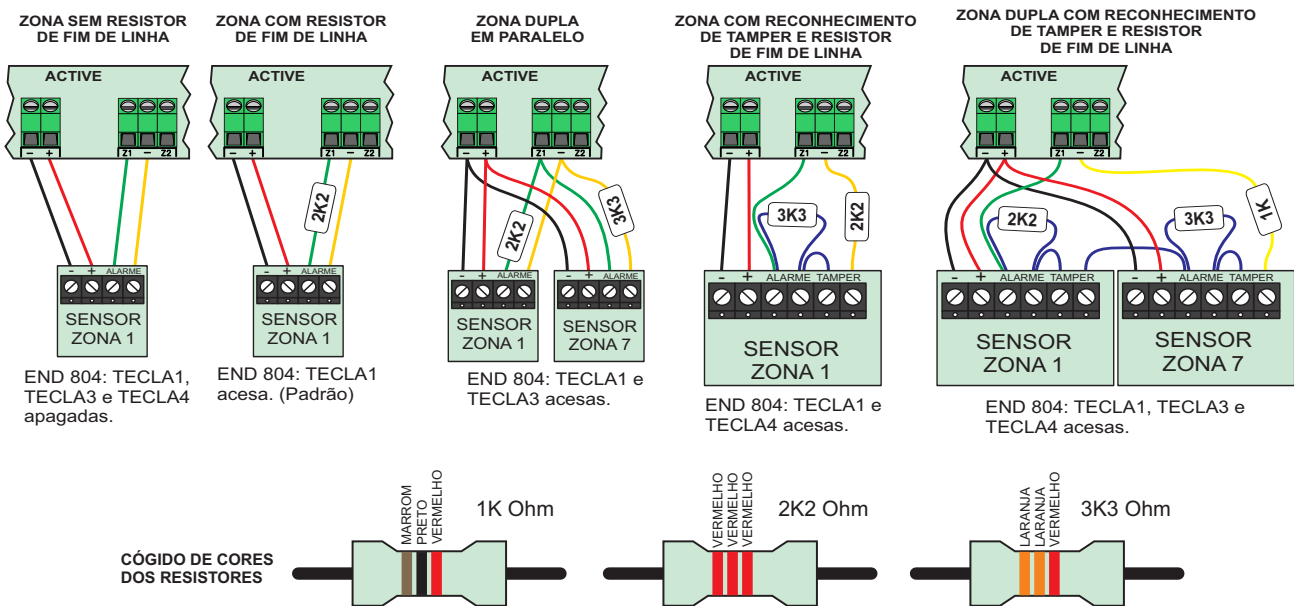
ZONA SEM RESISTOR DE FIM DE LINHA

ACTIVE

– + Z1 – Z2

- + ALARME

SENSOR ZONA 1

END 804: TECLA1, TECLA3 e TECLA4 apagadas.

ZONA COM RESISTOR DE FIM DE LINHA

ACTIVE

– + Z1 – Z2

2K2

- + ALARME

SENSOR ZONA 1

END 804: TECLA1 acesa. (Padrão)

ZONA DUPLA EM PARALELO

ACTIVE

– + Z1 – Z2

2K2

3K3

- + ALARME

SENSOR ZONA 1

- + ALARME

SENSOR ZONA 7

END 804: TECLA1 e TECLA3 acesas.

ZONA COM RECONHECIMENTO DE TAMPER E RESISTOR DE FIM DE LINHA

ACTIVE

– + Z1 – Z2

3K3

2K2

- + ALARME TAMPER

SENSOR ZONA 1

END 804: TECLA1 e TECLA4 acesas.

ZONA DUPLA COM RECONHECIMENTO DE TAMPER E RESISTOR DE FIM DE LINHA

ACTIVE

– + Z1 – Z2

2K2

3K3

1K

- + ALARME TAMPER

SENSOR ZONA 1

- + ALARME TAMPER

SENSOR ZONA 7

END 804: TECLA1, TECLA3 e TECLA4 acesas.

CÓGIDO DE CORES DOS RESISTORES

MARROM PRETO VERMELHO

1K Ohm

VERMELHO VERMELHO VERMELHO

2K2 Ohm

LARANJA LARANJA VERMELHO

3K3 Ohm